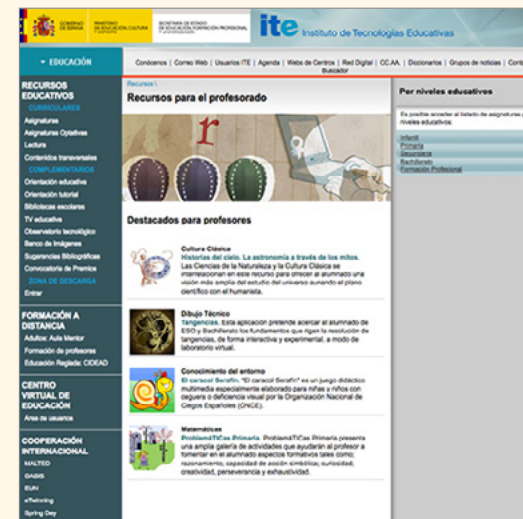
GOBIERNO DE ESPAÑA | MINISTERIO DE EDUCACIÓN, CULTURA Y DEPORTE | SECRETARÍA DE ESTADO DE EDUCACIÓN, FORMACIÓN PROFESIONAL Y UNIVERSIDADES

ite Instituto de Tecnologías Educativas

EDUCACIÓN

Conócenos | Correo Web | Usuarios ITE | Agenda | Webs de Centros | Red Digital | CC.AA. | Diccionarios | Grupos de noticias | Conta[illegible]
Buscador

RECURSOS EDUCATIVOS
CURRICULARES
Asignaturas
Asignaturas Optativas
Lectura
Contenidos transversales
COMPLEMENTARIOS
Orientación educativa
Orientación tutorial
Bibliotecas escolares
TV educativa
Observatorio tecnológico
Banco de Imágenes
Sugerencias Bibliográficas
Convocatoria de Premios
ZONA DE DESCARGA
Entrar

FORMACIÓN A DISTANCIA
Adultos: Aula Mentor
Formación de profesores
Educación Reglada: CIDEAD

CENTRO VIRTUAL DE EDUCACIÓN
Área de usuarios

COOPERACIÓN INTERNACIONAL
MALTED
OASIS
EUN
eTwinning
Spring Day

Recursos \
Recursos para el profesorado

Destacados para profesores

Cultura Clásica
Historias del cielo. La astronomía a través de los mitos.
Las Ciencias de la Naturaleza y la Cultura Clásica se interrelacionan en este recurso para ofrecer al alumnado una visión más amplia del estudio del universo aunando el plano científico con el humanista.

Dibujo Técnico
Tangencias. Esta aplicación pretende acercar al alumnado de ESO y Bachillerato los fundamentos que rigen la resolución de tangencias, de forma interactiva y experimental, a modo de laboratorio virtual.

Conocimiento del entorno
El caracol Serafín. "El caracol Serafín" es un juego didáctico multimedia especialmente elaborado para niñas y niños con ceguera o deficiencia visual por la Organización Nacional de Ciegos Españoles (ONCE).

Matemáticas
ProblemáTICas Primaria. ProblemáTICas Primaria presenta una amplia galería de actividades que ayudarán al profesor a fomentar en el alumnado aspectos formativos tales como: razonamiento, capacidad de acción simbólica, curiosidad, creatividad, perseverancia y exhaustividad.

Por niveles educativos
Es posible acceder al listado de asignaturas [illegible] niveles educativos:
Infantil
Primaria
Secundaria
Bachillerato
Formación Profesional